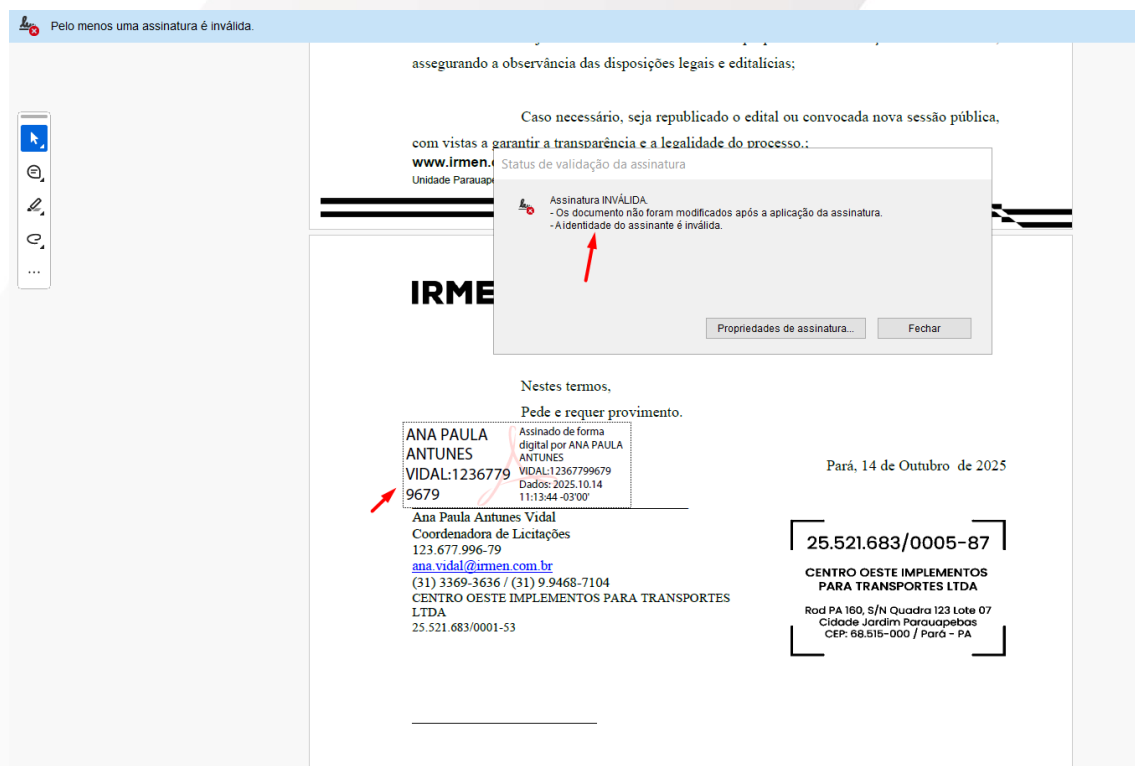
Pelo menos uma assinatura é inválida.

assegurando a observância das disposições legais e editalícias;

Caso necessário, seja republicado o edital ou convocada nova sessão pública, com vistas a garantir a transparência e a legalidade do processo.;

www.irmen.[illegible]
Unidade Parauape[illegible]

Status de validação da assinatura

Assinatura INVÁLIDA.
- Os documento não foram modificados após a aplicação da assinatura.
- A identidade do assinante é inválida.

Propriedades de assinatura...
Fechar

IRME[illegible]

Nestes termos,
Pede e requer provimento.

ANA PAULA ANTUNES VIDAL:12367799679
Assinado de forma digital por ANA PAULA ANTUNES VIDAL:12367799679
Dados: 2025.10.14 11:13:44 -03'00'

Pará, 14 de Outubro de 2025

Ana Paula Antunes Vidal
Coordenadora de Licitações
123.677.996-79
ana.vidal@irmen.com.br
(31) 3369-3636 / (31) 9.9468-7104
CENTRO OESTE IMPLEMENTOS PARA TRANSPORTES LTDA
25.521.683/0001-53

25.521.683/0005-87
CENTRO OESTE IMPLEMENTOS PARA TRANSPORTES LTDA
Rod PA 160, S/N Quadra 123 Lote 07
Cidade Jardim Parauapebas
CEP: 68.515-000 / Pará - PA